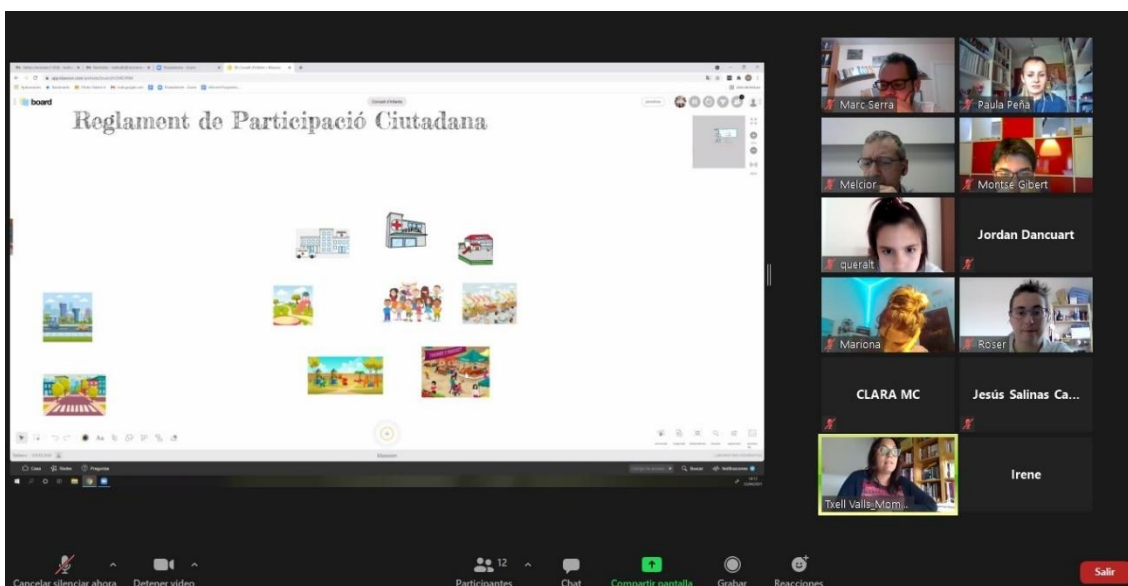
board

Consell d'Infants

Reglament de Participació Ciutadana

Marc Serra

Paula Peña

Melcior

Montse Gibert

queralt

Jordan Dancuart

Mariona

Roser

CLARA MC

Jesús Salinas Ca...

Txell Valls_Mom...

Irene

Cancelar silenciar ahora

Detener video

Participantes 12

Chat

Compartir pantalla

Grabar

Reacciones

Salir